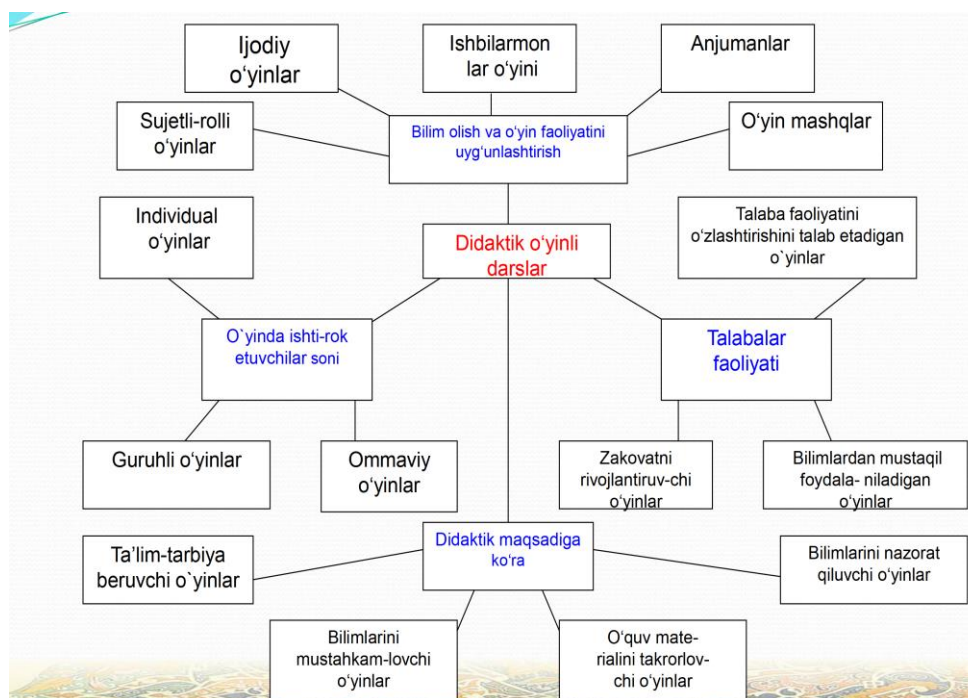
Ijodiy o‘yinlar

Ishbilarmon lar o‘yini

Anjumanlar

Sujetli-rolli o‘yinlar

Bilim olish va o‘yin faoliyatini uyg‘unlashtirish

O‘yin mashqlar

Individual o‘yinlar

Didaktik o‘yinli darslar

Talaba faoliyatini o‘zlashtirishini talab etadigan o`yinlar

O`yinda ishti-rok etuvchilar soni

Talabalar faoliyati

Guruhli o‘yinlar

Ommaviy o‘yinlar

Zakovatni rivojlantiruv-chi o‘yinlar

Bilimlardan mustaqil foydala- niladigan o‘yinlar

Didaktik maqsadiga ko‘ra

Ta’lim-tarbiya beruvchi o`yinlar

Bilimlarini nazorat qiluvchi o‘yinlar

Bilimlarini mustahkam-lovchi o‘yinlar

O‘quv mate-rialini takrorlov-chi o‘yinlar